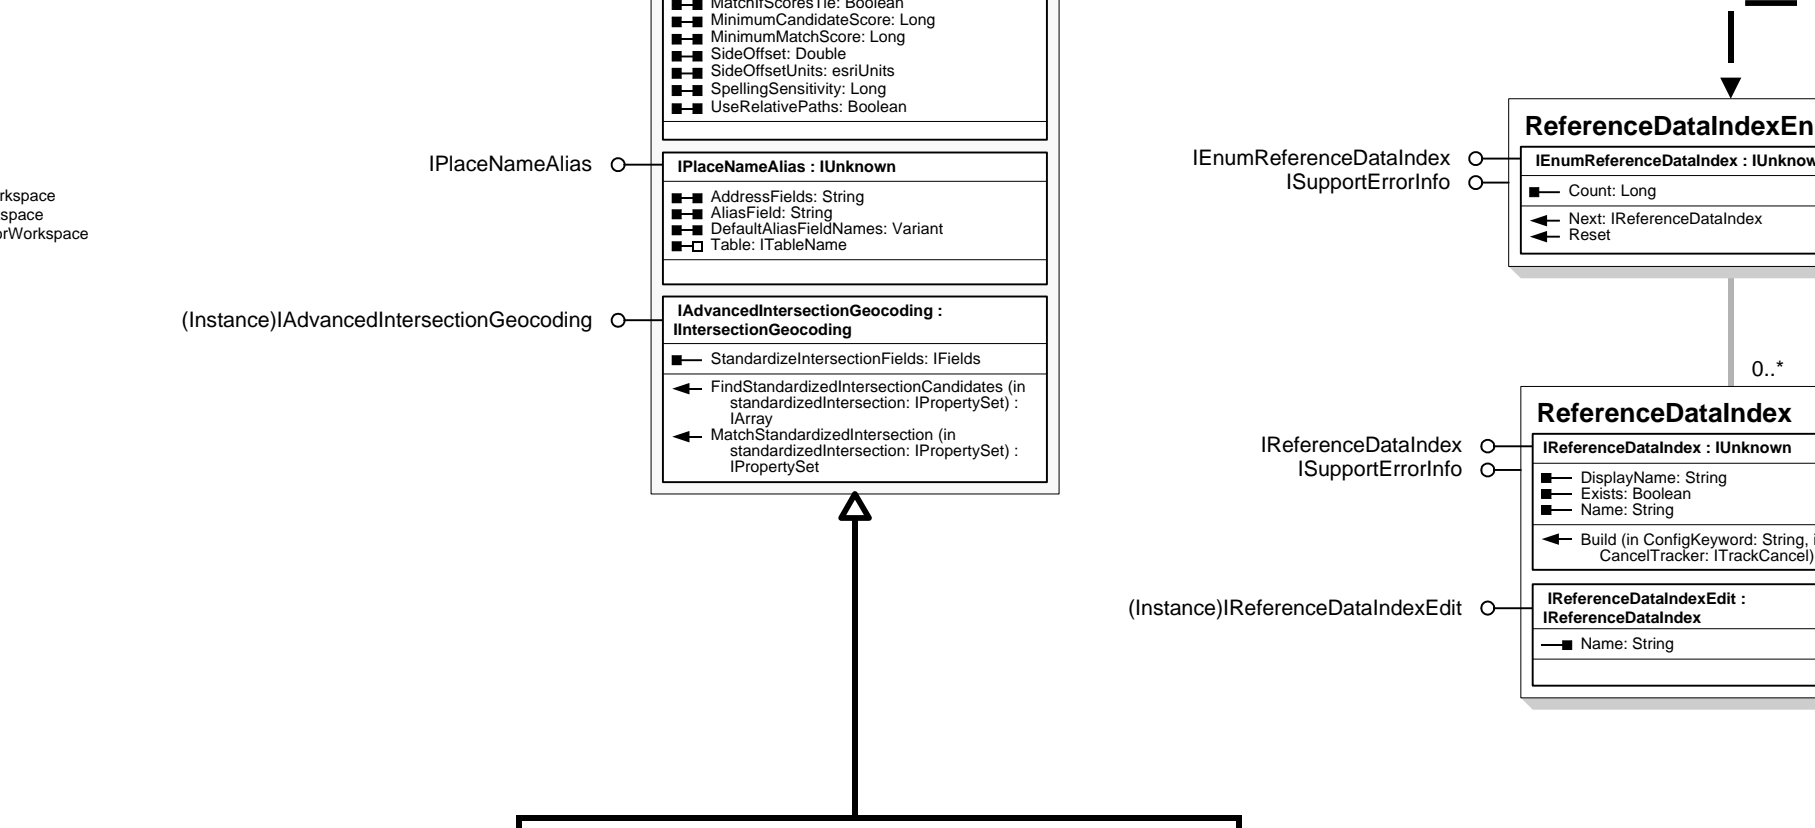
MatchIfScoresTie: Boolean
MinimumCandidateScore: Long
MinimumMatchScore: Long
SideOffset: Double
SideOffsetUnits: esriUnits
SpellingSensitivity: Long
UseRelativePaths: Boolean

rkspace
space
rWorkspace

IPlaceNameAlias

IPlaceNameAlias : IUnknown

AddressFields: String
AliasField: String
DefaultAliasFieldNames: Variant
Table: ITableName

(Instance)IAdvancedIntersectionGeocoding

IAdvancedIntersectionGeocoding : IIntersectionGeocoding

StandardizeIntersectionFields: IFields

FindStandardizedIntersectionCandidates (in standardizedIntersection: IPropertySet) : IArray
MatchStandardizedIntersection (in standardizedIntersection: IPropertySet) : IPropertySet

ReferenceDataIndexEn

IEnumReferenceDataIndex
ISupportErrorInfo

IEnumReferenceDataIndex : IUnknow

Count: Long

Next: IReferenceDataIndex
Reset

0..*

ReferenceDataIndex

IReferenceDataIndex
ISupportErrorInfo

IReferenceDataIndex : IUnknown

DisplayName: String
Exists: Boolean
Name: String

Build (in ConfigKeyword: String, i CancelTracker: ITrackCancel)

(Instance)IReferenceDataIndexEdit

IReferenceDataIndexEdit : IReferenceDataIndex

Name: String